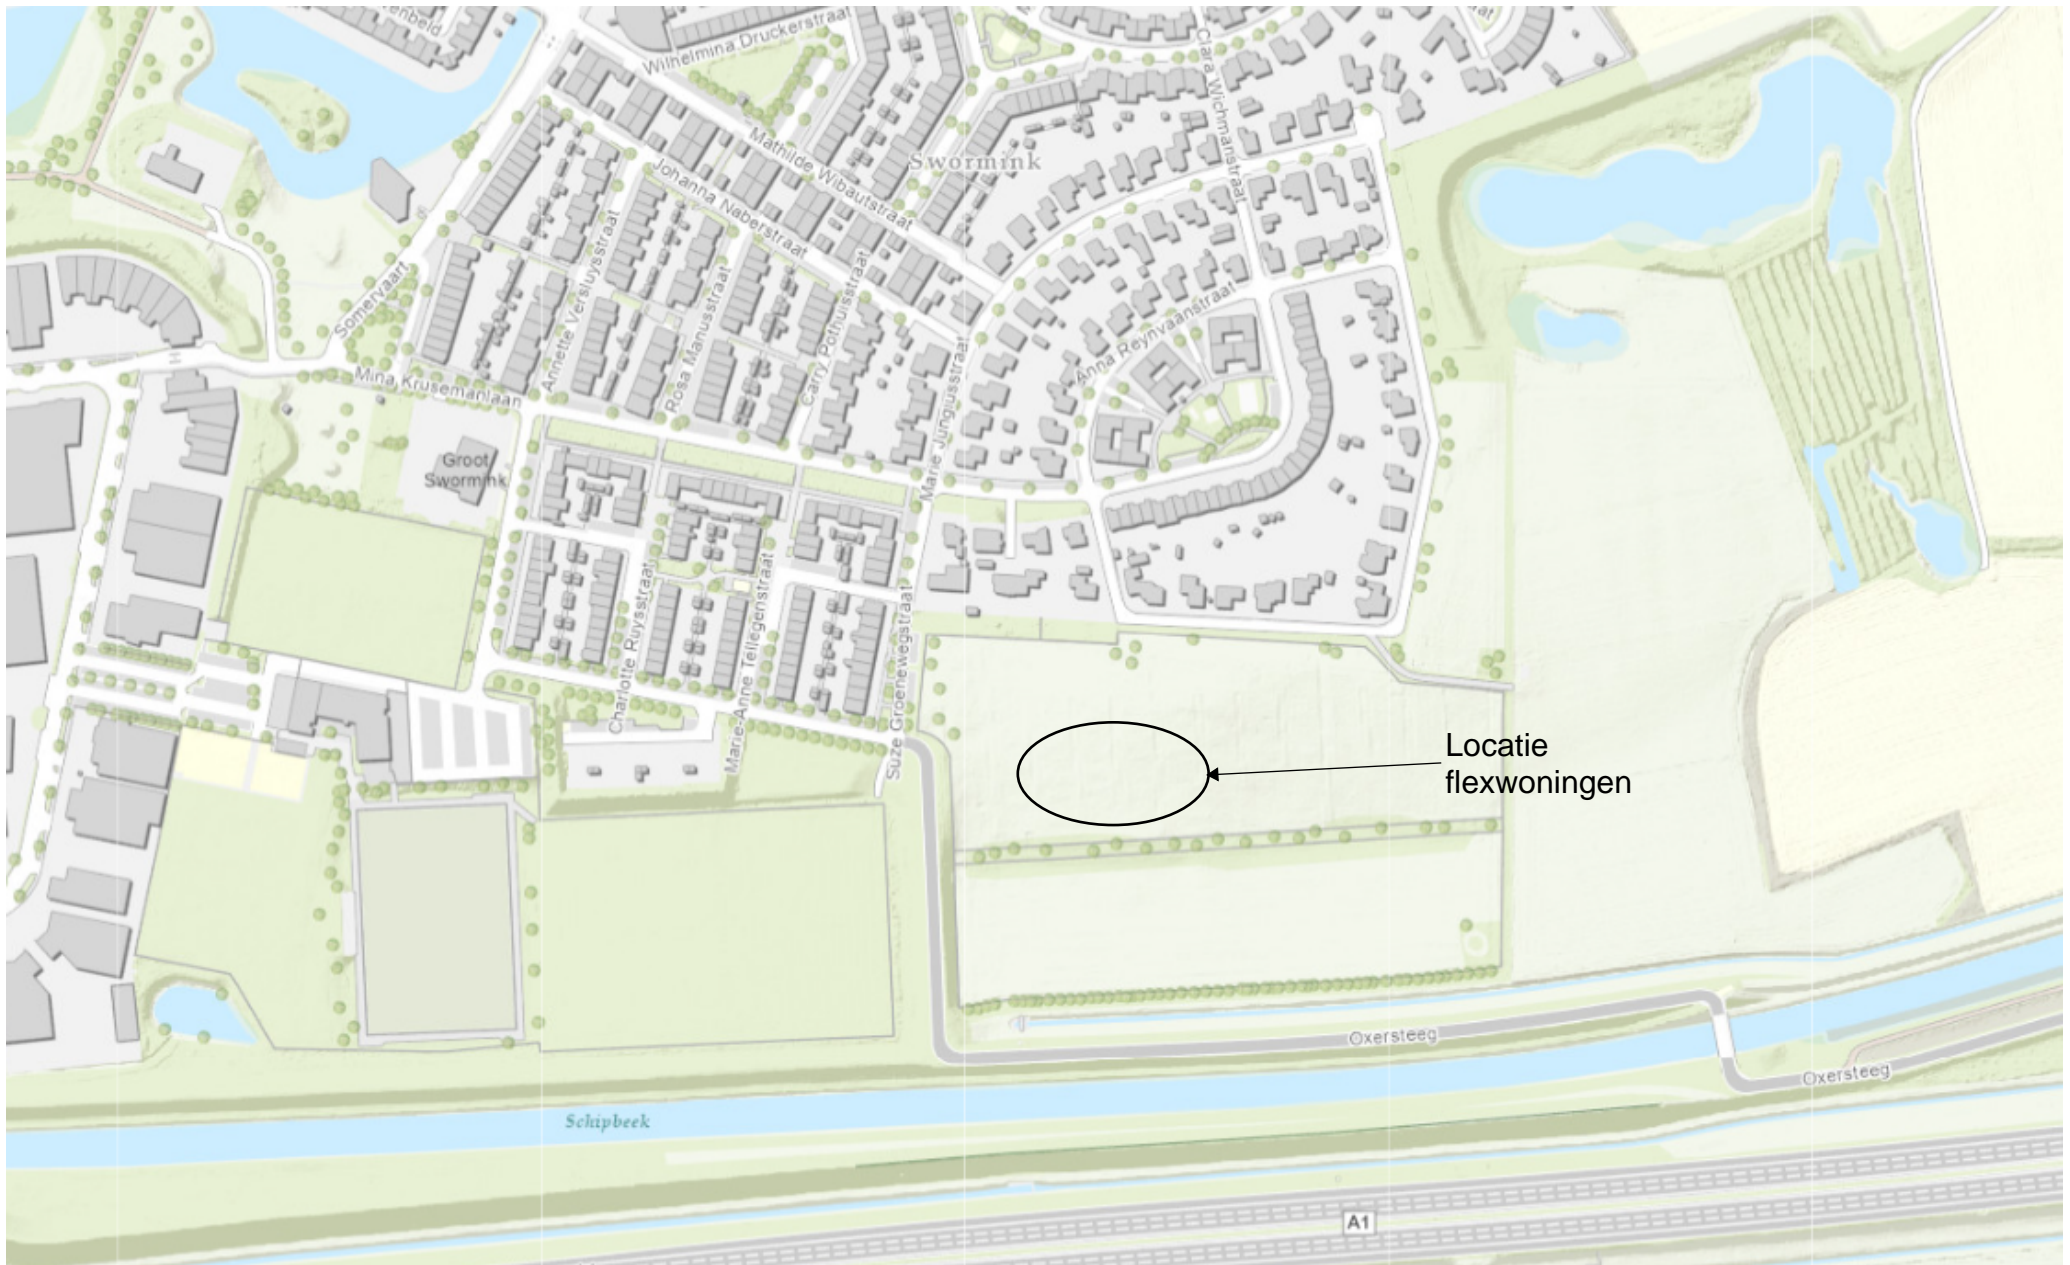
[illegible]enbeld
Wilhelmina Druckerstraat
Clara Wichmannstraat
Mathilde Wibautstraat
Swormink
Johanna Naberstraat
Somervaart
Annette Versluysstraat
Rosa Manusstraat
Carry Pothuisstraat
Anna Reynvaanstraat
Marie Jungiusstraat
Mina Krusemanlaan
Groot Swormink
Charlotte Ruysstraat
Marie-Anne Tellegenstraat
Suze Groenewegstraat
Locatie flexwoningen
Oxersteeg
Oxersteeg
Schipbeek
A1